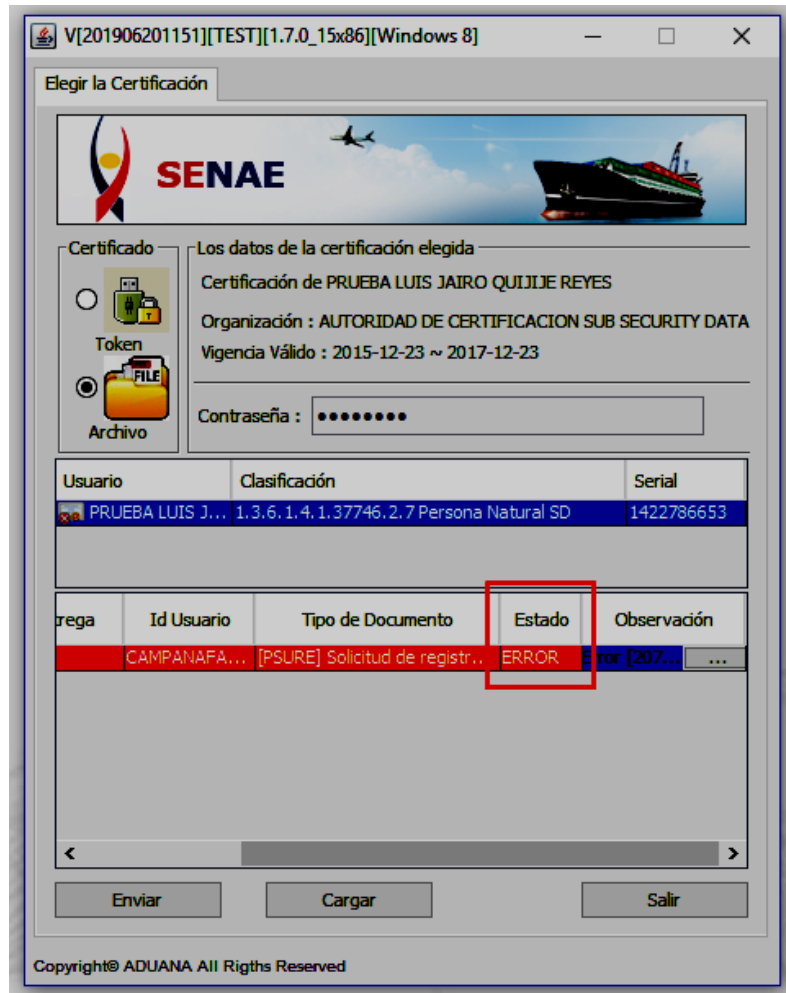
V[201906201151][TEST][1.7.0_15x86][Windows 8]

Elegir la Certificación

SENAE

Certificado

Token

FILE

Archivo

Los datos de la certificación elegida

Certificación de PRUEBA LUIS JAIRO QUIJIJE REYES

Organización : AUTORIDAD DE CERTIFICACION SUB SECURITY DATA

Vigencia Válido : 2015-12-23 ~ 2017-12-23

Contraseña : ••••••••

| Usuario | Clasificación | Serial |
|---|---|---|
| PRUEBA LUIS J... | 1.3.6.1.4.1.37746.2.7 Persona Natural SD | 1422786653 |

| rega | Id Usuario | Tipo de Documento | Estado | Observación |
|---|---|---|---|---|
| | CAMPANAFA... | [PSURE] Solicitud de registr... | ERROR | rror [207... ... |

Enviar

Cargar

Salir

Copyright© ADUANA All Rigths Reserved